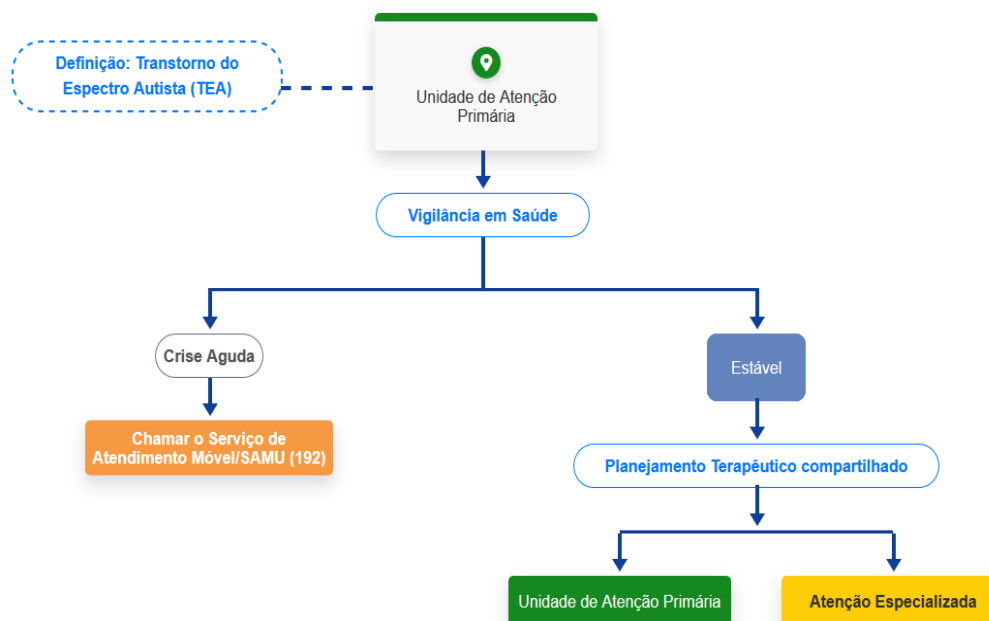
Definição: Transtorno do Espectro Autista (TEA)

Unidade de Atenção Primária

Vigilância em Saúde

Crise Aguda

Chamar o Serviço de Atendimento Móvel/SAMU (192)

Estável

Planejamento Terapêutico compartilhado

Unidade de Atenção Primária

Atenção Especializada